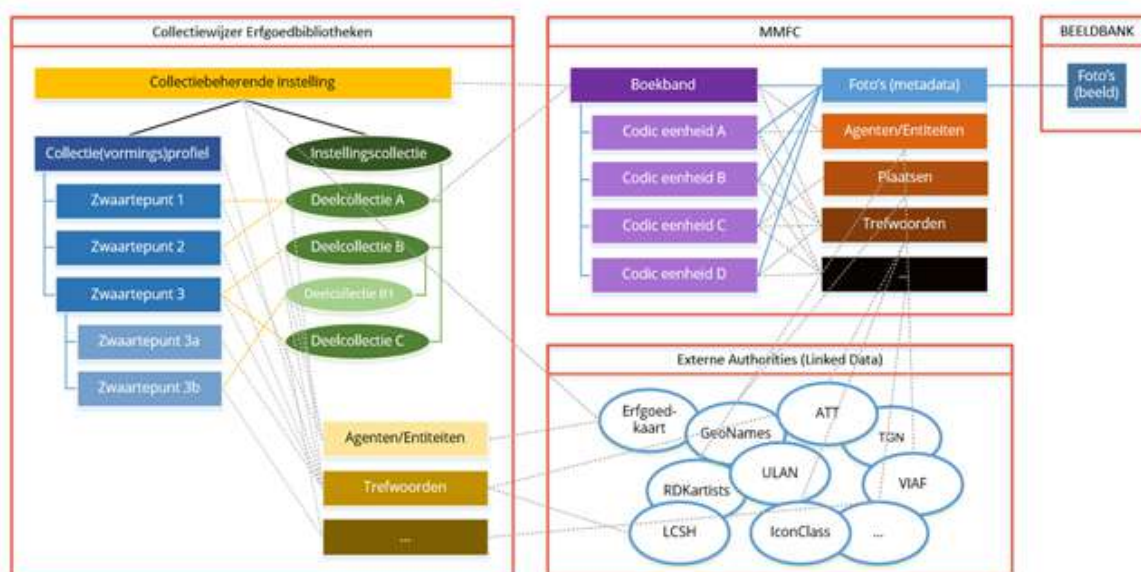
Collectiewijzer Erfgoedbibliotheken

Collectiebeherende Instelling

Collectie(vormings)profiel

Zwaartepunt 1

Zwaartepunt 2

Zwaartepunt 3

Zwaartepunt 3a

Zwaartepunt 3b

Instellingscollectie

Deelcollectie A

Deelcollectie B

Deelcollectie B1

Deelcollectie C

Agenten/Entiteiten

Trefwoorden

...

MMFC

Boekband

Codic eenheid A

Codic eenheid B

Codic eenheid C

Codic eenheid D

Foto's (metadata)

Agenten/Entiteiten

Plaatsen

Trefwoorden

...

BEELDBANK

Foto's (beeld)

Externe Authorities (Linked Data)

Erfgoedkaart

GeoNames

ATT

TGN

RDKartists

ULAN

VIAF

LCSH

IconClass

...